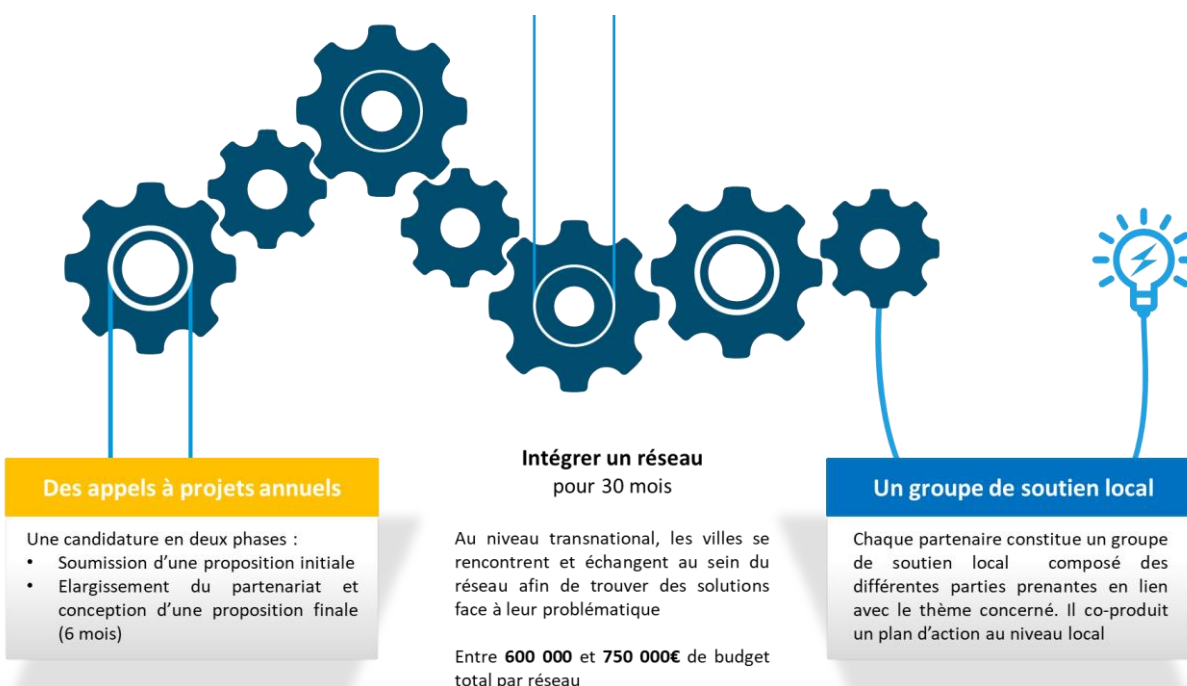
Des appels à projets annuels

Une candidature en deux phases :
• Soumission d'une proposition initiale
• Elargissement du partenariat et conception d'une proposition finale (6 mois)

Intégrer un réseau
pour 30 mois

Au niveau transnational, les villes se rencontrent et échangent au sein du réseau afin de trouver des solutions face à leur problématique

Entre **600 000** et **750 000€** de budget total par réseau

Un groupe de soutien local

Chaque partenaire constitue un groupe de soutien local composé des différentes parties prenantes en lien avec le thème concerné. Il co-produit un plan d'action au niveau local